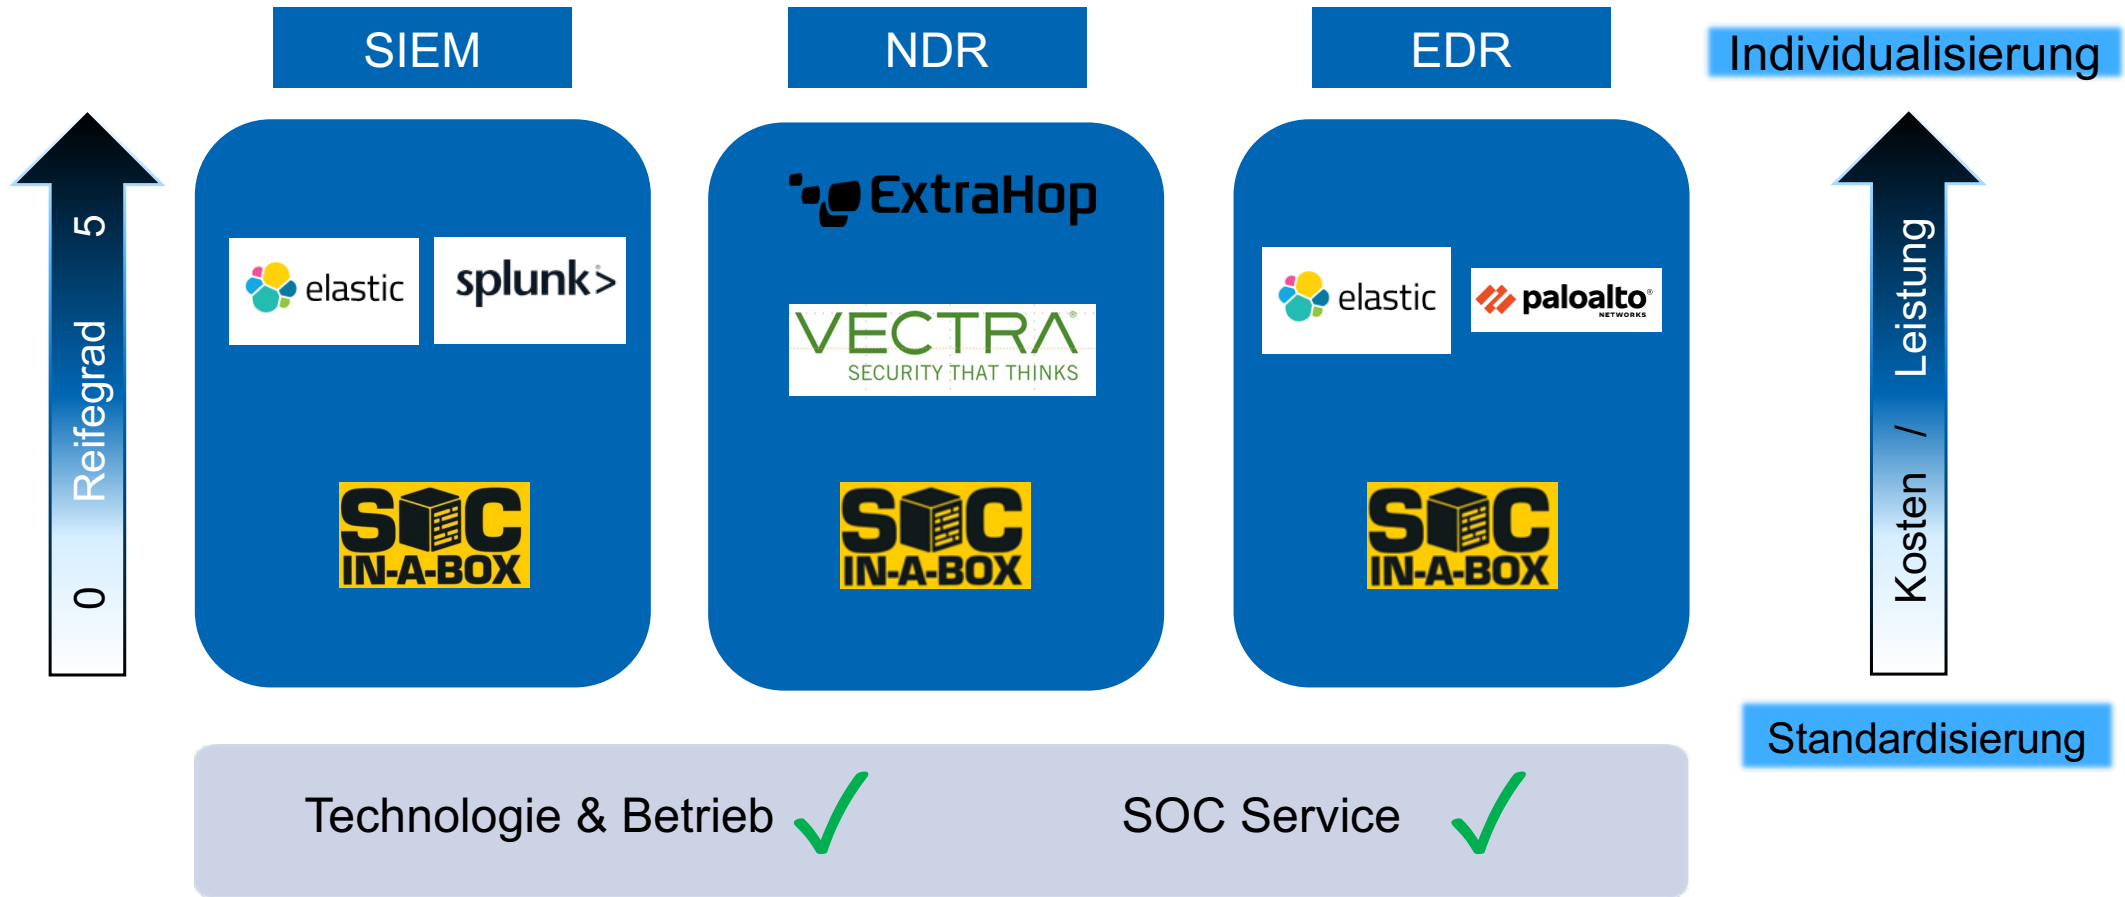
SIEM

NDR

EDR

Individualisierung

5

Reifegrad

0

elastic

splunk>

SOC IN-A-BOX

ExtraHop

VECTRA®
SECURITY THAT THINKS

SOC IN-A-BOX

elastic

paloalto® NETWORKS

SOC IN-A-BOX

Leistung / Kosten

Standardisierung

Technologie & Betrieb ✓

SOC Service ✓